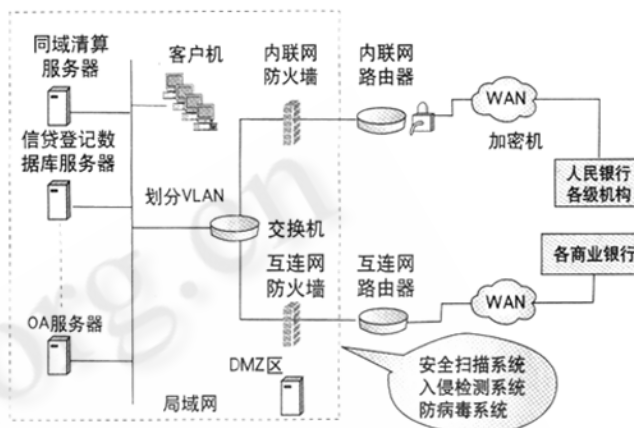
同域清算服务器
客户机
内联网防火墙
内联网路由器
WAN
加密机
信贷登记数据库服务器
人民银行各级机构
划分VLAN
交换机
各商业银行
互连网防火墙
互连网路由器
WAN
OA服务器
DMZ区
安全扫描系统
入侵检测系统
防病毒系统
局域网
org.cn